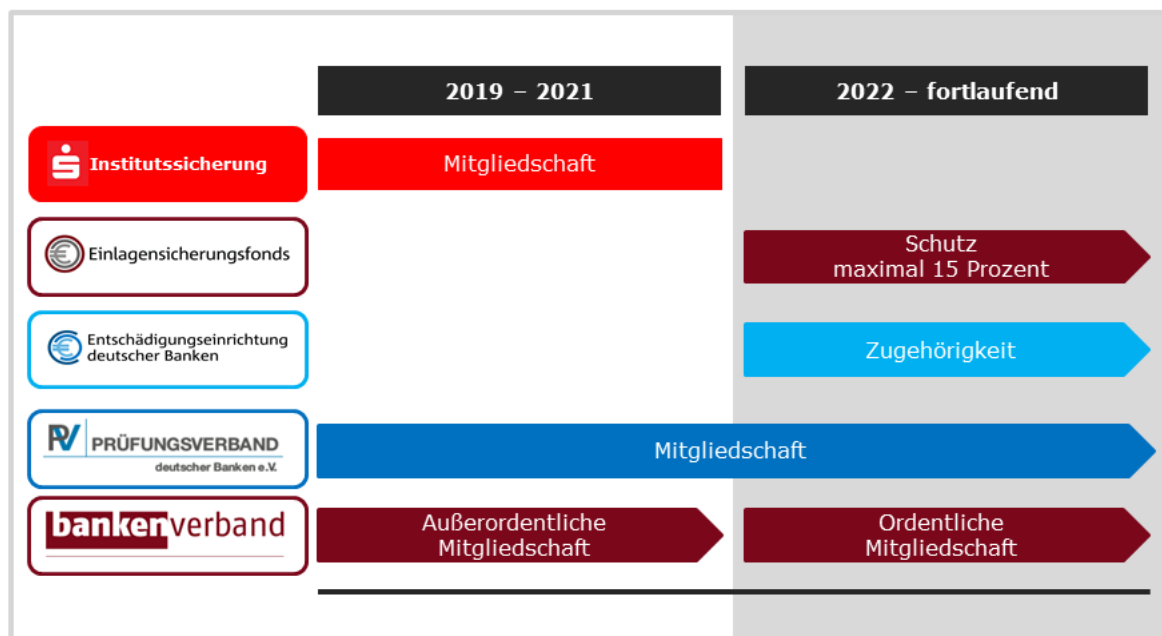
| | 2019 – 2021 | 2022 – fortlaufend |
|---|---|---|
| Institutssicherung | Mitgliedschaft | |
| Einlagensicherungsfonds | | Schutz maximal 15 Prozent |
| Entschädigungseinrichtung deutscher Banken | | Zugehörigkeit |
| PV PRÜFUNGSVERBAND deutscher Banken e.V. | Mitgliedschaft | Mitgliedschaft |
| bankenverband | Außerordentliche Mitgliedschaft | Ordentliche Mitgliedschaft |